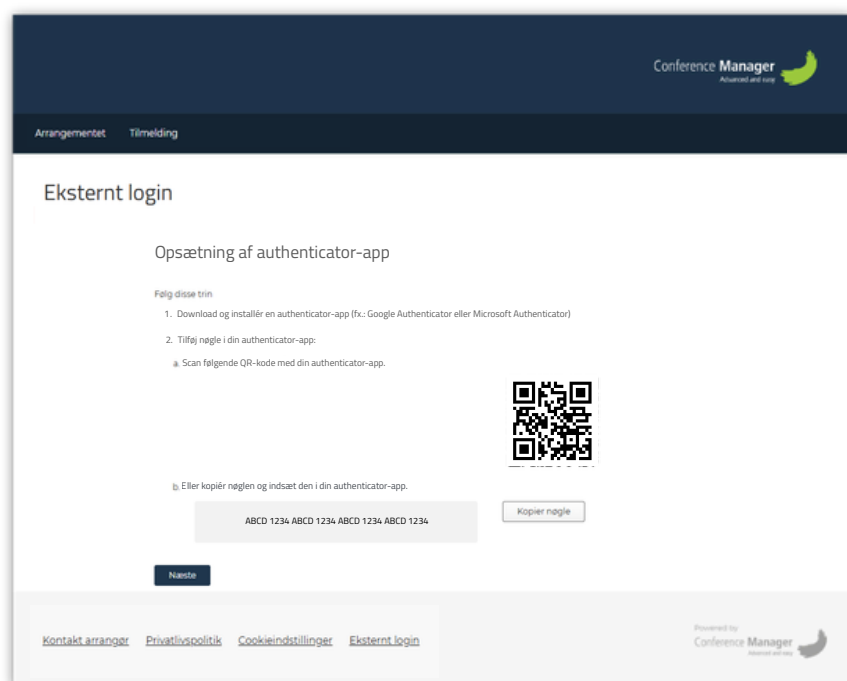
Conference Manager
Advanced and easy

Arrangementet Tilmelding

Eksternt login

Opsætning af authenticator-app

Følg disse trin

1. Download og installér en authenticator-app (fx.: Google Authenticator eller Microsoft Authenticator)

2. Tilføj nøgle i din authenticator-app:

a. Scan følgende QR-kode med din authenticator-app.

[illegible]

b. Eller kopiér nøglen og indsæt den i din authenticator-app.

ABCD 1234 ABCD 1234 ABCD 1234 ABCD 1234

Kopier nøgle

Næste

Kontakt arrangør Privatlivspolitik Cookieindstillinger Eksternt login

Powered by
Conference Manager
Advanced and easy